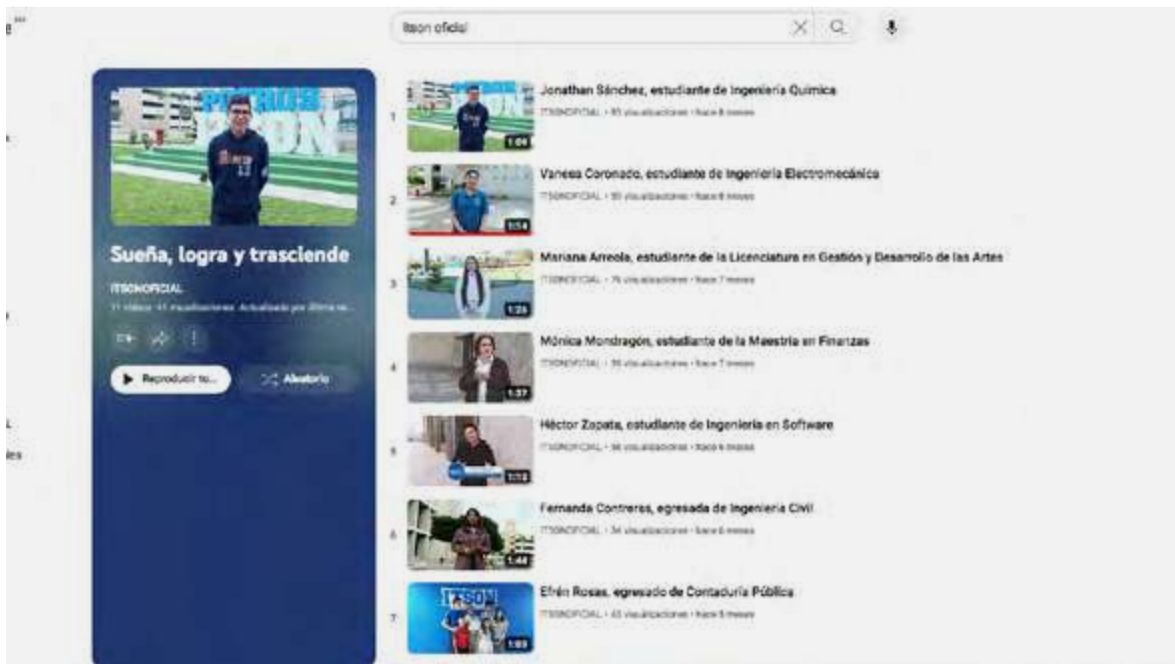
itson oficial

Sueña, logra y trasciende

ITSONOFICIAL

11 videos · 41 visualizaciones · Actualizado por última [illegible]

Reproducir to...

Aleatorio

1

1:04

Jonathan Sánchez, estudiante de Ingeniería Química

ITSONOFICIAL · 93 visualizaciones · hace 8 meses

2

1:14

Vanesa Coronado, estudiante de Ingeniería Electromecánica

ITSONOFICIAL · 93 visualizaciones · hace 8 meses

3

1:26

Mariana Arreola, estudiante de la Licenciatura en Gestión y Desarrollo de las Artes

ITSONOFICIAL · 76 visualizaciones · hace 7 meses

4

1:37

Mónica Mondragón, estudiante de la Maestría en Finanzas

ITSONOFICIAL · 96 visualizaciones · hace 7 meses

5

1:13

Héctor Zapata, estudiante de Ingeniería en Software

ITSONOFICIAL · 98 visualizaciones · hace 6 meses

6

1:44

Fernanda Contreras, egresada de Ingeniería Civil

ITSONOFICIAL · 34 visualizaciones · hace 6 meses

7

1:03

Efrén Rosas, egresado de Contaduría Pública

ITSONOFICIAL · 43 visualizaciones · hace 5 meses